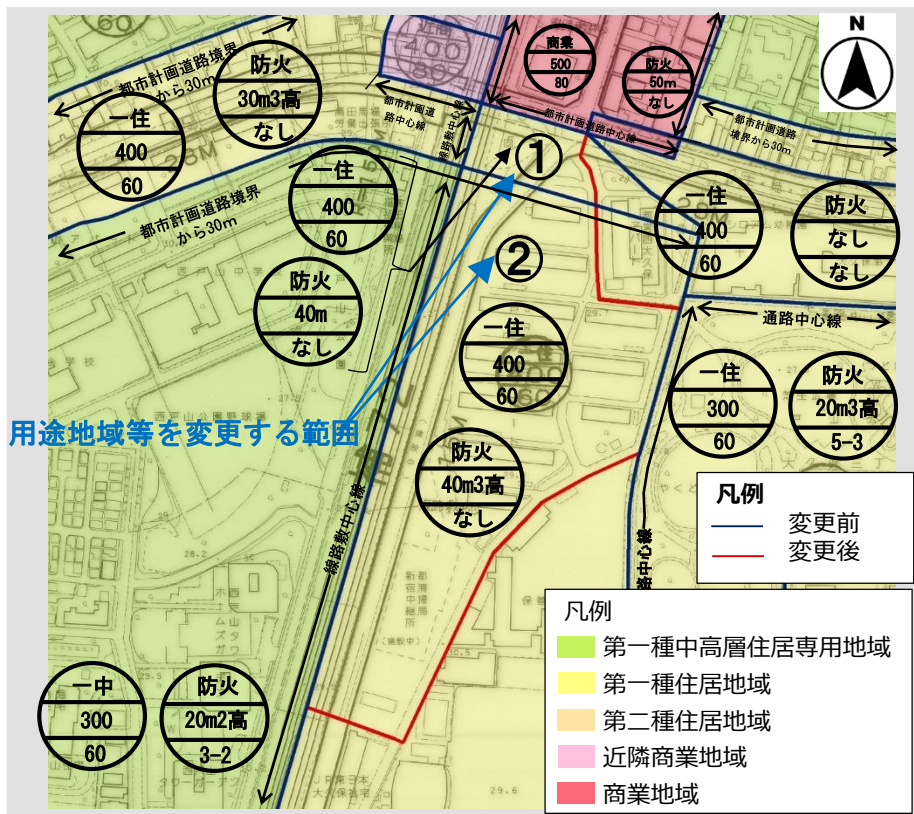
N

都市計画道路境界から30m

防火
30m3高
なし

一住
400
60

都市計画道路中心線

線路敷中心線

商業
500
80

防火
50m
なし

都市計画道路中心線

都市計画道路境界から30m

①

②

一住
400
60

都市計画道路境界から30m

防火
40m
なし

一住
400
60

防火
なし
なし

通路中心線

一住
400
60

一住
300
60

防火
20m3高
5-3

用途地域等を変更する範囲

防火
40m3高
なし

線路敷中心線

通路中心線

凡例
変更前
変更後

一中
300
60

防火
20m2高
3-2

凡例
第一種中高層住居専用地域
第一種住居地域
第二種住居地域
近隣商業地域
商業地域